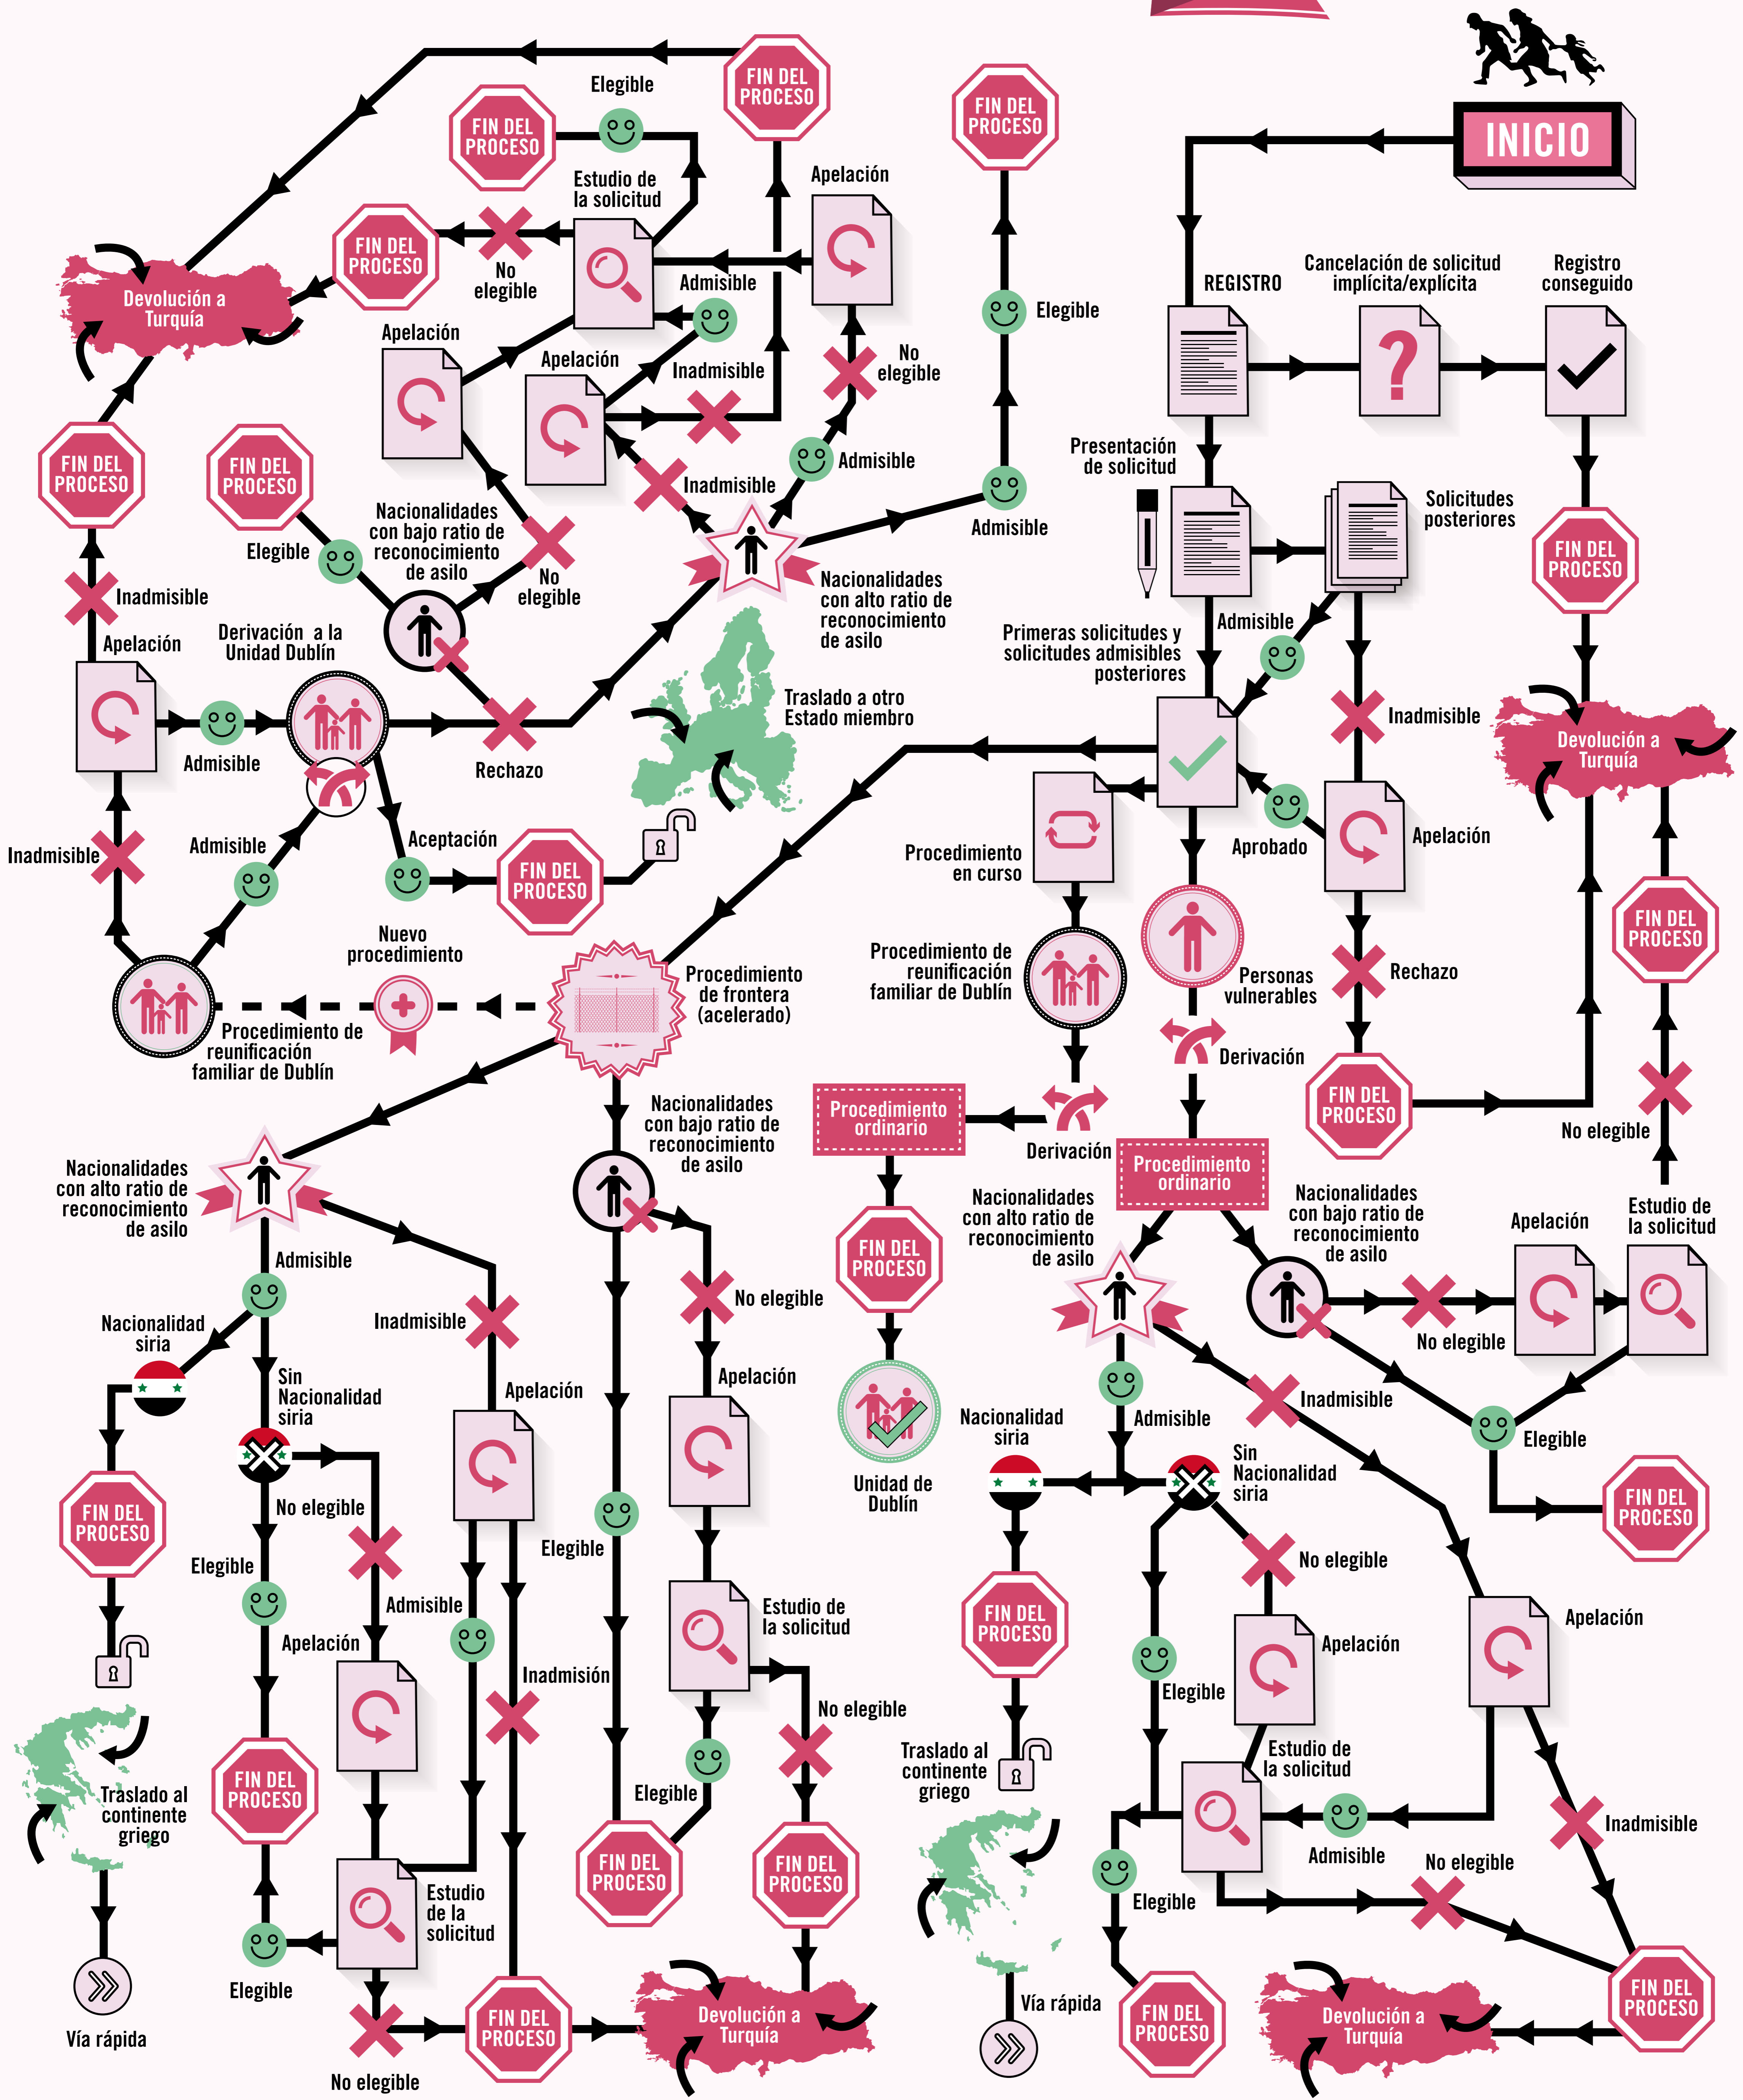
INICIO

REGISTRO

Cancelación de solicitud implícita/explícita

Registro conseguido

FIN DEL PROCESO

Devolución a Turquía

Presentación de solicitud

Solicitudes posteriores

Admisible

Primeras solicitudes y solicitudes admisibles posteriores

Inadmisible

Apelación

Aprobado

Rechazo

FIN DEL PROCESO

No elegible

FIN DEL PROCESO

Estudio de la solicitud

Procedimiento en curso

Personas vulnerables

Derivación

Procedimiento de reunificación familiar de Dublín

Derivación

Procedimiento ordinario

Procedimiento ordinario

FIN DEL PROCESO

Unidad de Dublín

FIN DEL PROCESO

Elegible

Admisible

Nacionalidades con alto ratio de reconocimiento de asilo

Traslado a otro Estado miembro

FIN DEL PROCESO

Elegible

FIN DEL PROCESO

Estudio de la solicitud

Apelación

Admisible

No elegible

FIN DEL PROCESO

No elegible

Devolución a Turquía

Apelación

Apelación

Inadmisible

Inadmisible

Admisible

FIN DEL PROCESO

FIN DEL PROCESO

Elegible

Nacionalidades con bajo ratio de reconocimiento de asilo

No elegible

Inadmisible

Apelación

Derivación a la Unidad Dublín

Admisible

Rechazo

Inadmisible

Admisible

Aceptación

FIN DEL PROCESO

Nuevo procedimiento

Procedimiento de frontera (acelerado)

Procedimiento de reunificación familiar de Dublín

Nacionalidades con alto ratio de reconocimiento de asilo

Admisible

Nacionalidad siria

Sin Nacionalidad siria

Inadmisible

Apelación

FIN DEL PROCESO

No elegible

Elegible

Admisible

Apelación

Inadmisión

FIN DEL PROCESO

Traslado al continente griego

Estudio de la solicitud

Elegible

Vía rápida

No elegible

FIN DEL PROCESO

Devolución a Turquía

Nacionalidades con bajo ratio de reconocimiento de asilo

No elegible

Apelación

Elegible

Estudio de la solicitud

No elegible

Elegible

FIN DEL PROCESO

FIN DEL PROCESO

Nacionalidades con alto ratio de reconocimiento de asilo

Nacionalidad siria

Admisible

Sin Nacionalidad siria

FIN DEL PROCESO

Traslado al continente griego

Vía rápida

No elegible

Elegible

Apelación

Estudio de la solicitud

Admisible

Elegible

FIN DEL PROCESO

Nacionalidades con bajo ratio de reconocimiento de asilo

Apelación

Estudio de la solicitud

No elegible

Inadmisible

Elegible

FIN DEL PROCESO

Apelación

Inadmisible

No elegible

FIN DEL PROCESO

Devolución a Turquía